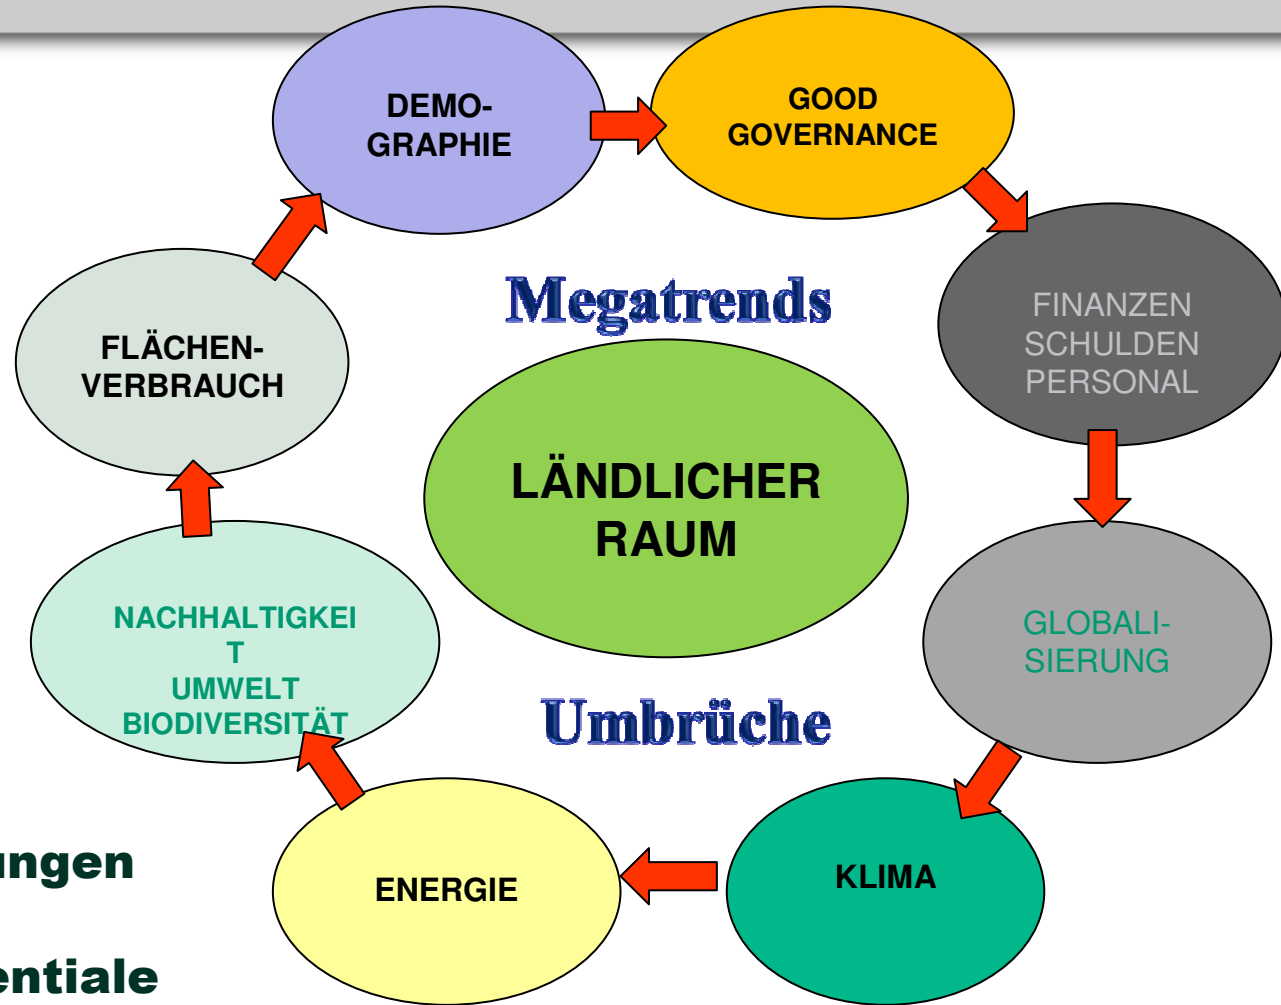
DEMO-
GRAPHIE

GOOD
GOVERNANCE

FINANZEN
SCHULDEN
PERSONAL

GLOBALI-
SIERUNG

KLIMA

ENERGIE

NACHHALTIGKEI
T
UMWELT
BIODIVERSITÄT

FLÄCHEN-
VERBRAUCH

Megatrends

LÄNDLICHER
RAUM

Umbrüche

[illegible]ungen

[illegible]entiale